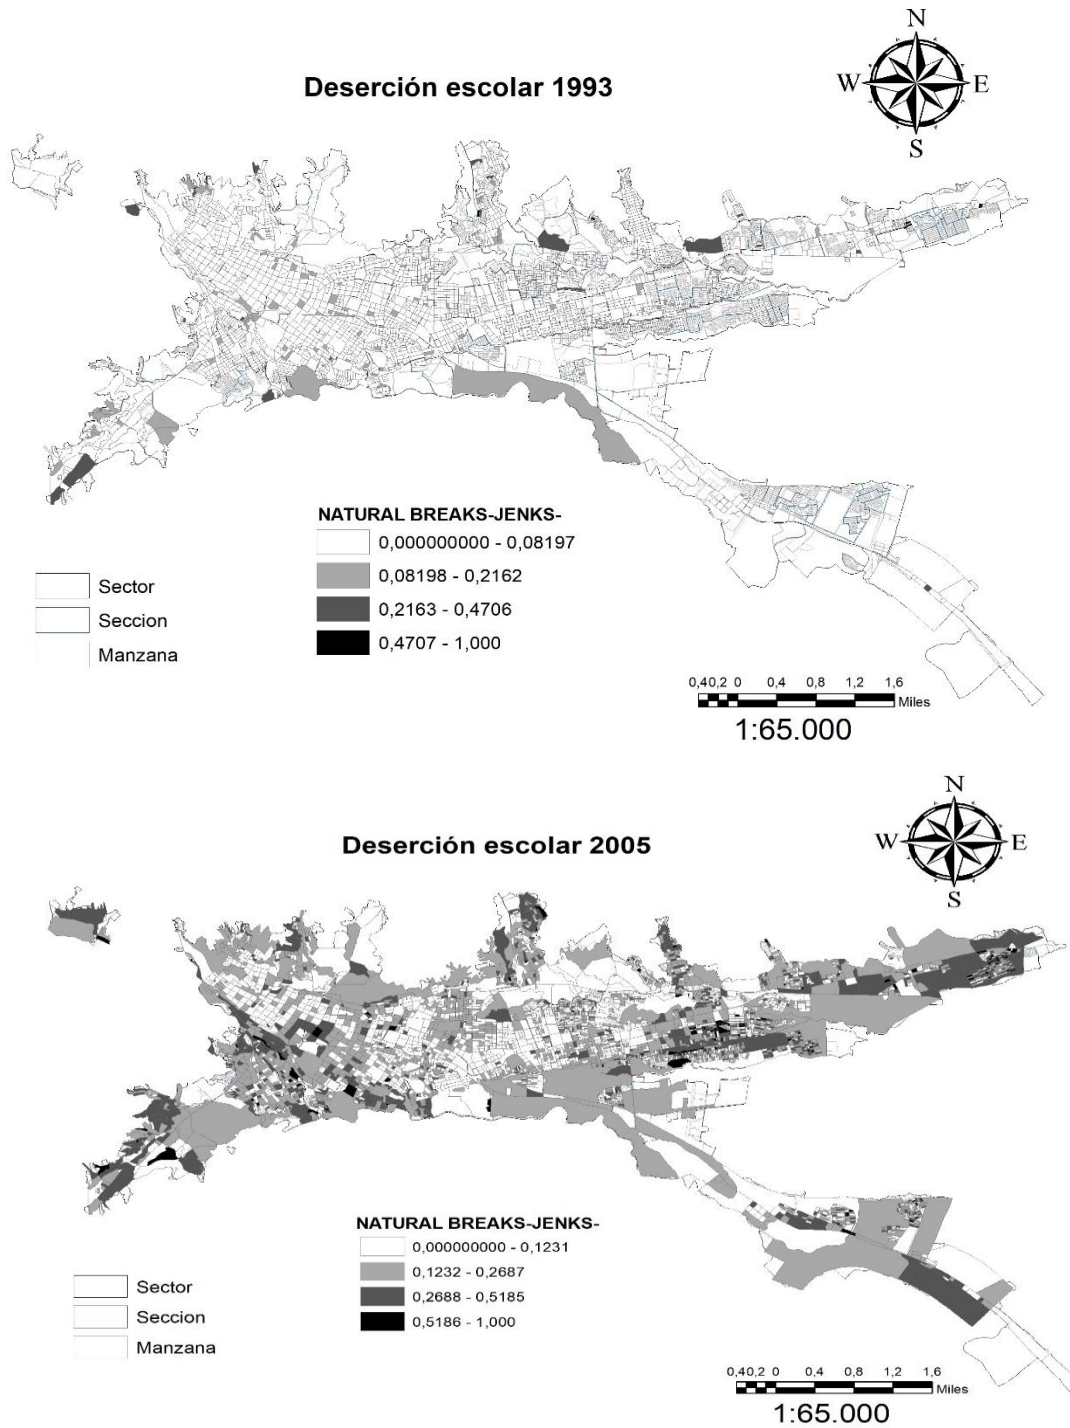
Deserción escolar 1993

N
W
E
S

NATURAL BREAKS-JENKS-
0,000000000 - 0,08197
0,08198 - 0,2162
0,2163 - 0,4706
0,4707 - 1,000

Sector
Seccion
Manzana

0,40,2 0 0,4 0,8 1,2 1,6
Miles
1:65.000

Deserción escolar 2005

N
W
E
S

NATURAL BREAKS-JENKS-
0,000000000 - 0,1231
0,1232 - 0,2687
0,2688 - 0,5185
0,5186 - 1,000

Sector
Seccion
Manzana

0,40,2 0 0,4 0,8 1,2 1,6
Miles
1:65.000